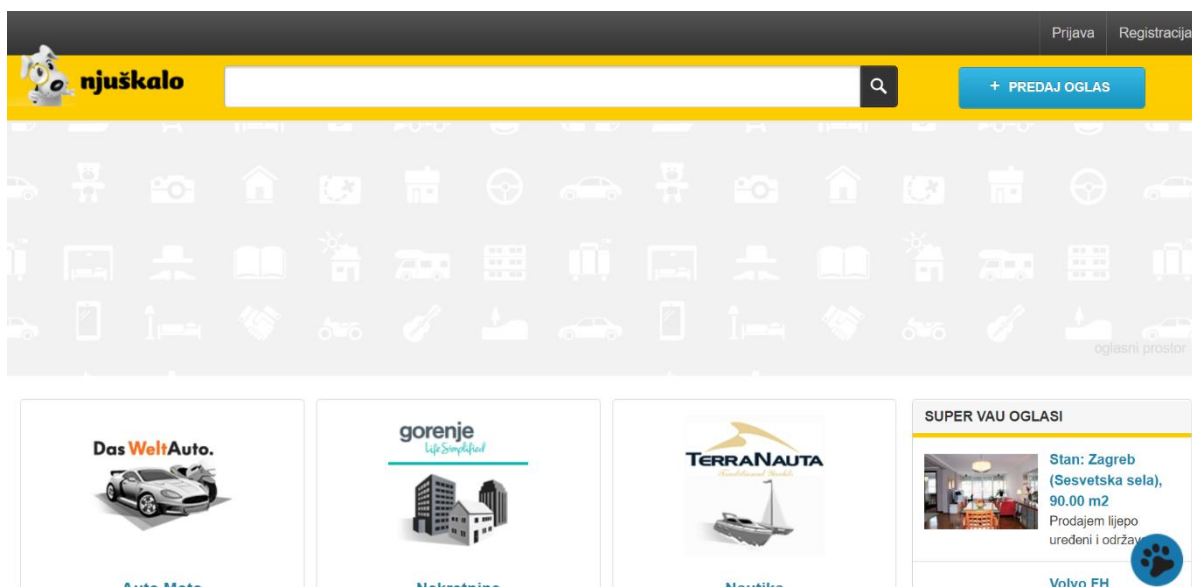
Prijava Registracija

njuškalo

+ PREDAJ OGLAS

oglasni prostor

Das WeltAuto.

gorenje
Life Simplified

TERRANAUTA

SUPER VAU OGLASI

Stan: Zagreb (Sesvetska sela), 90.00 m2
Prodajem lijepo uređeni i održa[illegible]

Auto Moto

Nekretnine

Nautika

Volvo FH